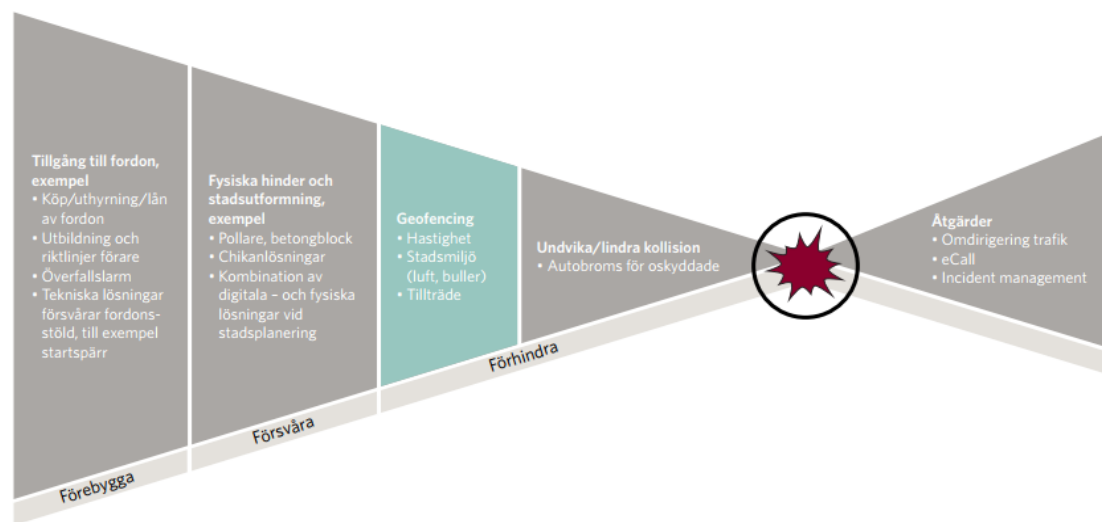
Tillgång till fordon, exempel
• Köp/uthyrning/lån av fordon
• Utbildning och riktlinjer förare
• Överfallslarm
• Tekniska lösningar försvårar fordonsstöld, till exempel startspärr

Förebygga

Fysiska hinder och stadsutformning, exempel
• Pollare, betongblock
• Chikanlösningar
• Kombination av digitala – och fysiska lösningar vid stadsplanering

Försvåra

Geofencing
• Hastighet
• Stadsmiljö (luft, buller)
• Tillträde

Undvika/lindra kollision
• Autobroms för oskyddade

Förhindra

Åtgärder
• Omdirigering trafik
• eCall
• Incident management